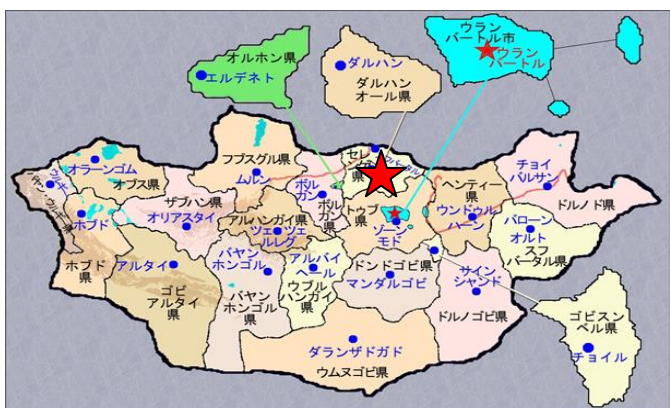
ウラン
バートル市
ウラン
バートル

オルホン県
エルデネト

ダルハン
ダルハン
オール県

フブスグル県
ムルン

セレ
ンゲ

チョイ
バルサン

オラーンゴム
オブス県

ウラーンゴム
ヘンティー
県

ドルノド県

ザブハン県

ボルガン

ボル
ガン
県

トゥブ
県

ウンドゥル
ハーン

バヤン
ウルギー

ホブド

オリアスタイ

アルハンガイ県
ツェツェ
ルレグ

ゾーン
モド

バローン
オルト

スフ
バータル県

ホブド
県

アルタイ

バヤン
ホンゴル

アルバイ
ヘール

ドンドゴビ県
マンダルゴビ

サイン
シャンド

ゴビ
アルタイ
県

バヤン
ホンゴル
県

ウブル
ハンガイ
県

ドルノゴビ県

ゴビスン
ベル県
チョイル

ダランザドガド

ウムヌゴビ県